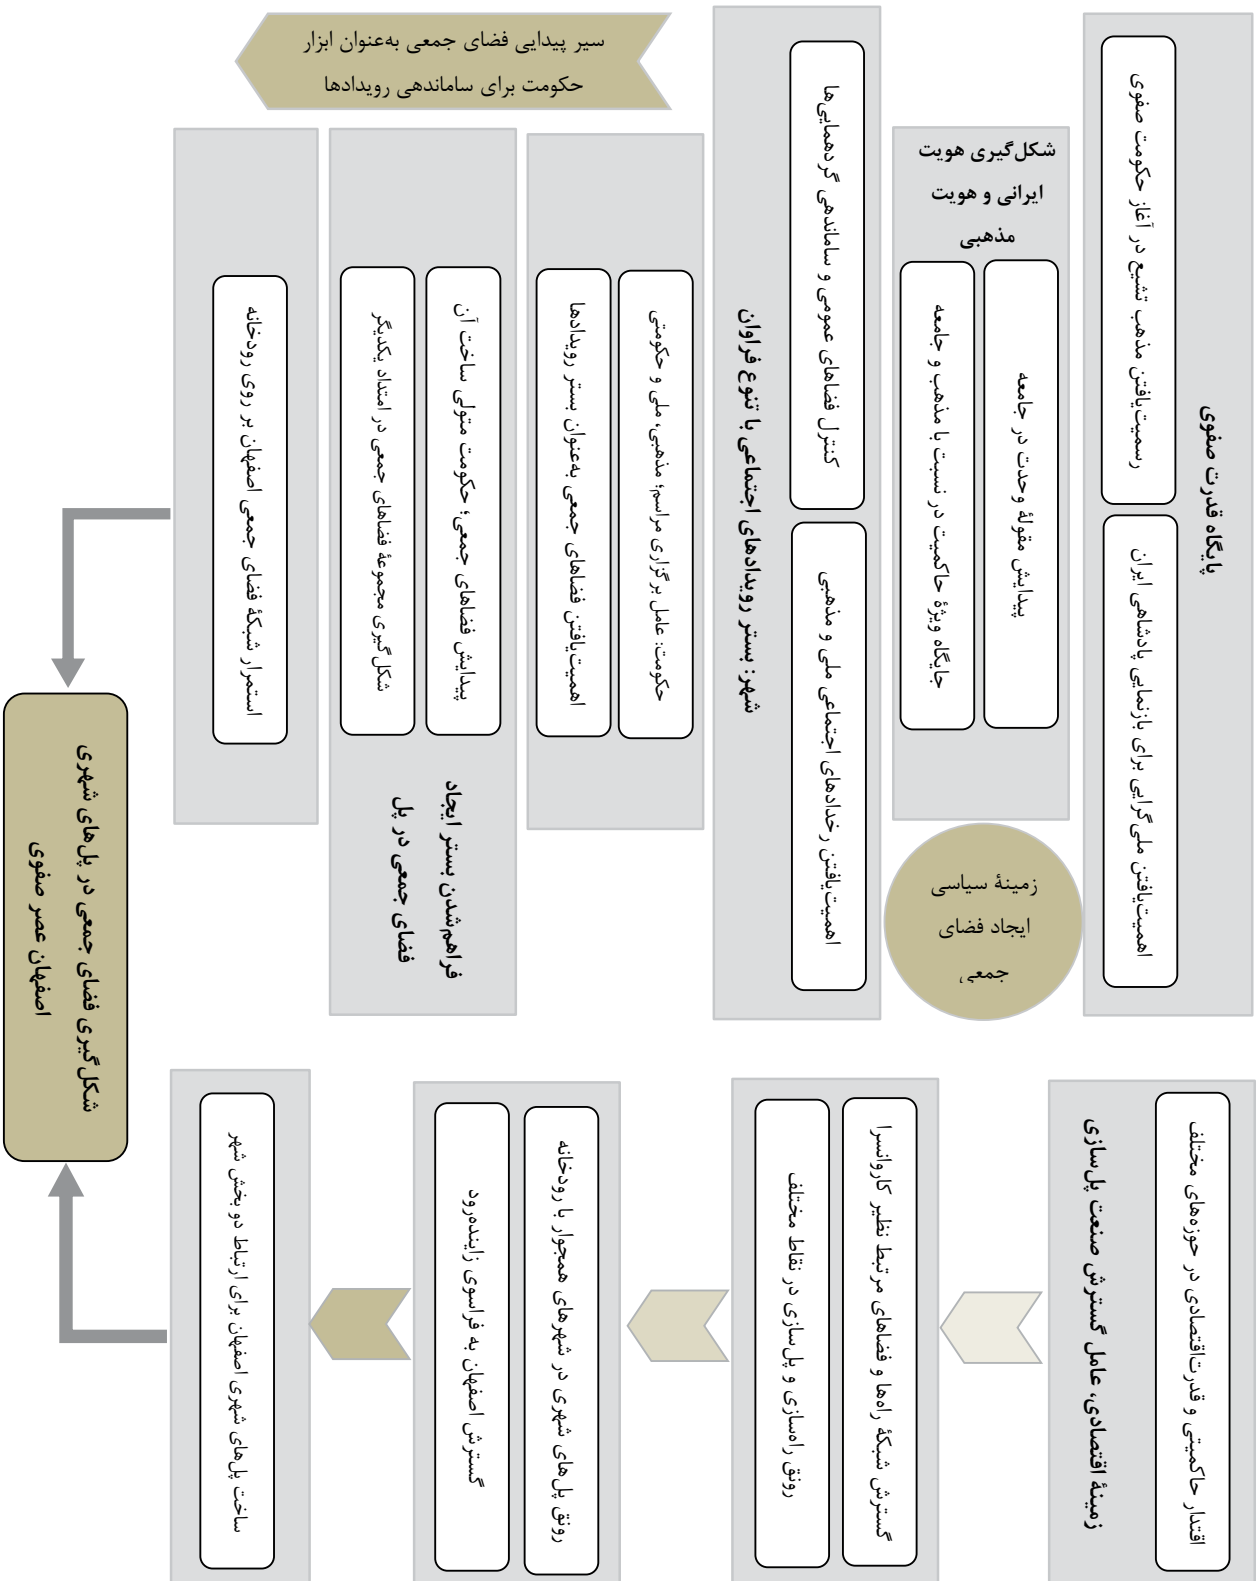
سیر پیدایی فضای جمعی به‌عنوان ابزار حکومت برای ساماندهی رویدادها

پایگاه قدرت صفوی

رسمیت‌یافتن مذهب تشیع در آغاز حکومت صفوی

اهمیت‌یافتن ملی‌گرایی برای بازنمایی پادشاهی ایران

شکل‌گیری هویت ایرانی و هویت مذهبی

پیدایش مقولهٔ وحدت در جامعه

جایگاه ویژهٔ حاکمیت در نسبت با مذهب و جامعه

زمینهٔ سیاسی ایجاد فضای جمعی

شهر: بستر رویدادهای اجتماعی با تنوع فراوان

کنترل فضاهای عمومی و ساماندهی گردهمایی‌ها

اهمیت‌یافتن رخدادهای اجتماعی ملی و مذهبی

حکومت: عامل برگزاری مراسم؛ مذهبی، ملی و حکومتی

اهمیت‌یافتن فضاهای جمعی به‌عنوان بستر رویدادها

فراهم‌شدن بستر ایجاد فضای جمعی در پل

پیدایش فضاهای جمعی؛ حکومت متولی ساخت آن

شکل‌گیری مجموعهٔ فضاهای جمعی در امتداد یکدیگر

استمرار شبکهٔ فضای جمعی اصفهان بر روی رودخانه

شکل‌گیری فضای جمعی در پل‌های شهری اصفهان عصر صفوی

زمینهٔ اقتصادی، عامل گسترش صنعت پل‌سازی

اقتدار حاکمیتی و قدرت‌اقتصادی در حوزه‌های مختلف

گسترش شبکهٔ راه‌ها و فضاهای مرتبط نظیر کاروانسرا

رونق راه‌سازی و پل‌سازی در نقاط مختلف

رونق پل‌های شهری در شهرهای همجوار با رودخانه

گسترش اصفهان به فراسوی زاینده‌رود

ساخت پل‌های شهری اصفهان برای ارتباط دو بخش شهر